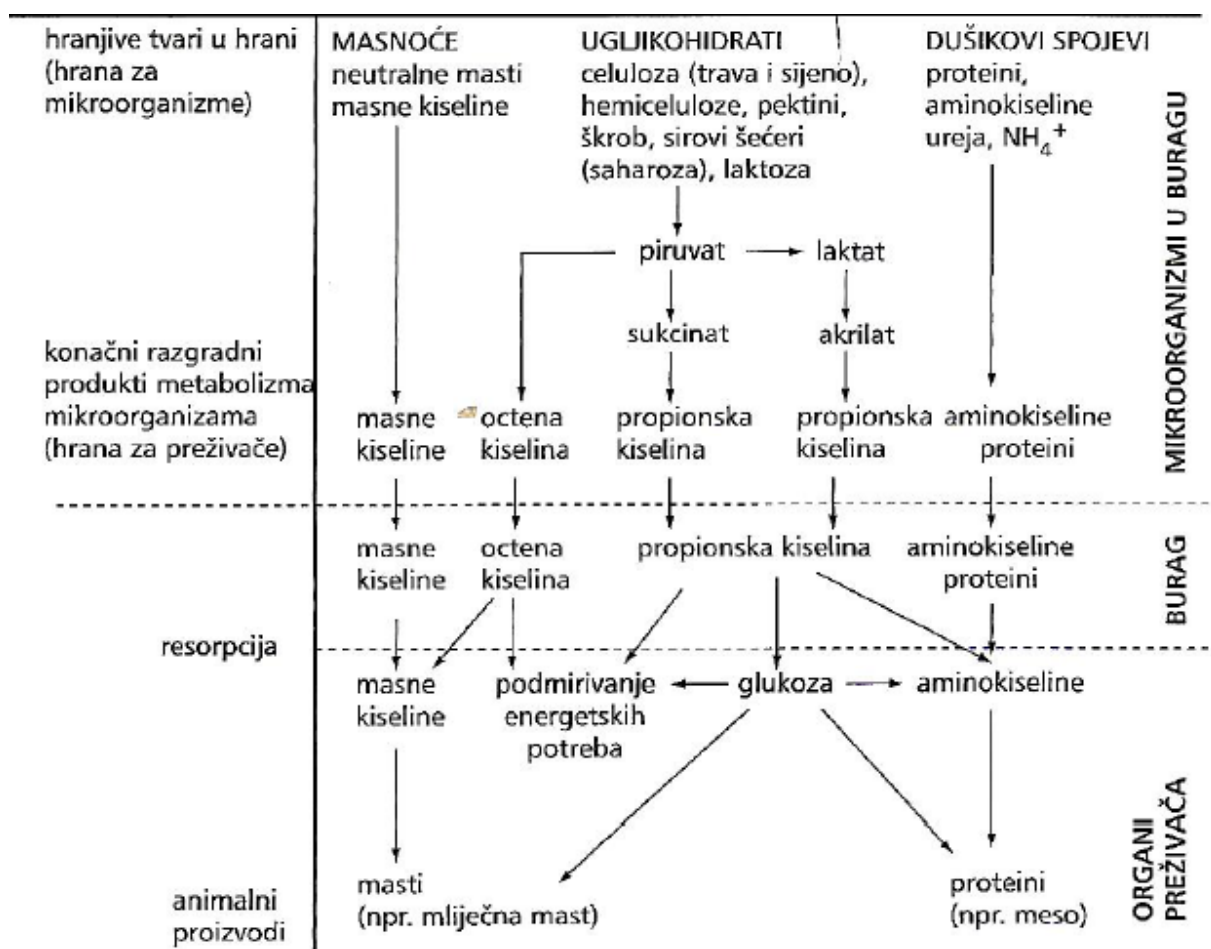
hranjive tvari u hrani (hrana za mikroorganizme)

MASNOĆE
neutralne masti
masne kiseline

UGLJIKOHIDRATI
celuloza (trava i sijeno), hemiceluloze, pektini, škrob, sirovi šećeri (saharoza), laktoza

DUŠIKOVI SPOJEVI
proteini, aminokiseline ureja, $NH_4^+$

piruvat
laktat
sukcinat
akrilat

konačni razgradni produkti metabolizma mikroorganizama (hrana za preživače)

masne kiseline
octena kiselina
propionska kiselina
propionska kiselina
aminokiseline proteini

MIKROORGANIZMI U BURAGU

masne kiseline
octena kiselina
propionska kiselina
aminokiseline proteini

BURAG

resorpcija

masne kiseline
podmirivanje energetskih potreba
glukoza
aminokiseline

animalni proizvodi

masti (npr. mliječna mast)
proteini (npr. meso)

ORGANI PREŽIVAČA